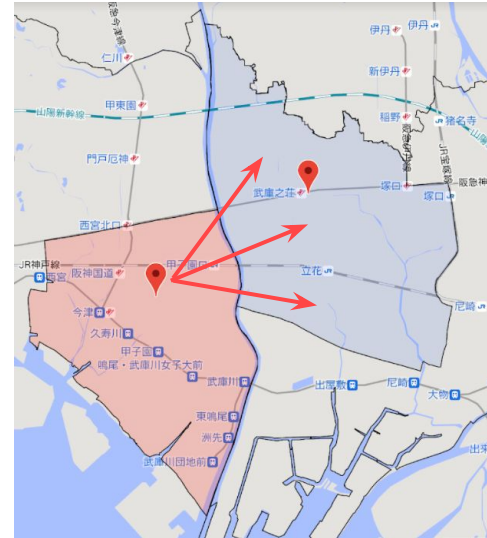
阪急今津線
仁川
甲東園
山陽新幹線
門戸厄神
西宮北口
JR神戸線
西宮
阪神国道
今津
久寿川
甲子園
鳴尾・武庫川女子大前
武庫川
東鳴尾
洲先
武庫川団地前
甲子園口
武庫之荘
塚口
塚口
立花
尼崎
出屋敷
尼崎
大物
伊丹
伊丹
新伊丹
稲野
猪名寺
JR宝塚線
阪急伊丹線
阪急
出来